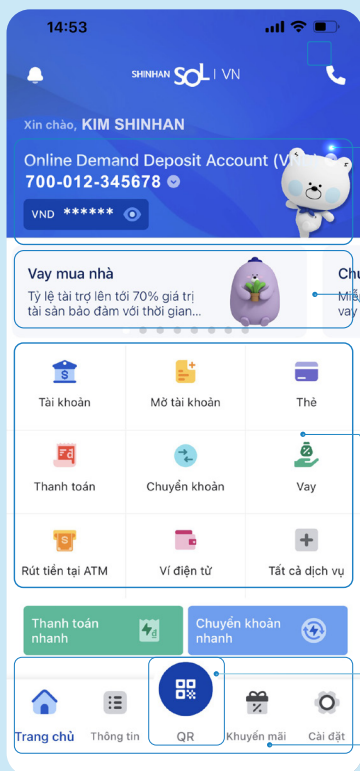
14:53

SHINHAN SOL | VN

Xin chào, KIM SHINHAN

Online Demand Deposit Account (V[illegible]

700-012-345678

VND ******

Vay mua nhà

Tỷ lệ tài trợ lên tới 70% giá trị tài sản bảo đảm với thời gian...

Chu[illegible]
Miễ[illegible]
vay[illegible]

Tài khoản

Mở tài khoản

Thẻ

Thanh toán

Chuyển khoản

Vay

Rút tiền tại ATM

Ví điện tử

Tất cả dịch vụ

Thanh toán nhanh

Chuyển khoản nhanh

Trang chủ

Thông tin

QR

Khuyến mãi

Cài đặt